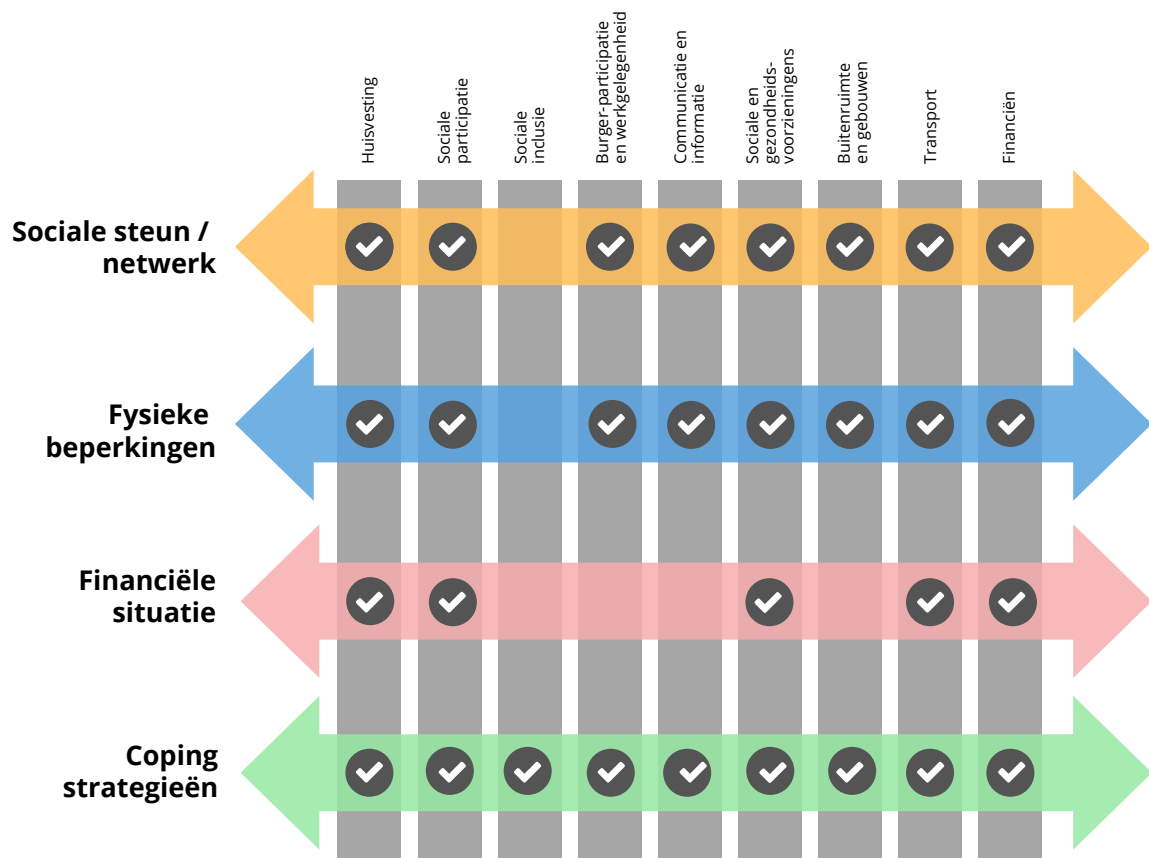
Huisvesting
Sociale participatie
Sociale inclusie
Burger-participatie en werkgelegenheid
Communicatie en informatie
Sociale en gezondheids-voorzieningens
Buitenruimte en gebouwen
Transport
Financiën

Sociale steun / netwerk

Fysieke beperkingen

Financiële situatie

Coping strategieën